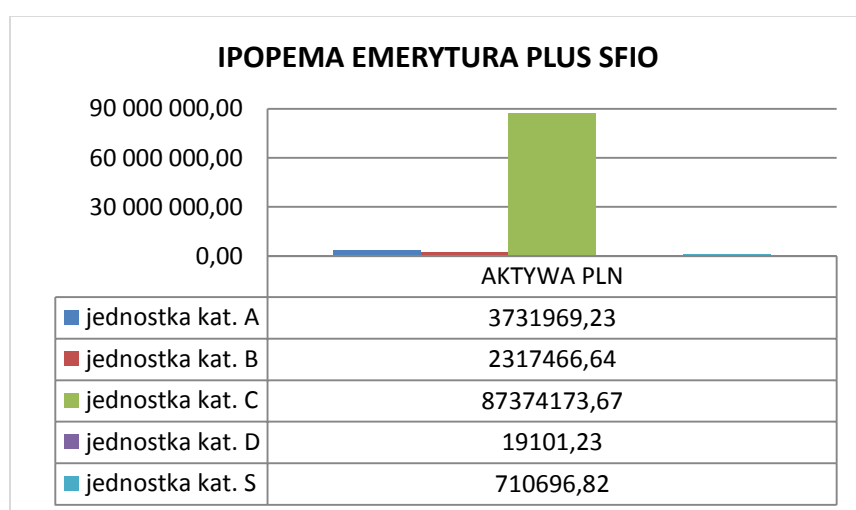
IPOPEMA EMERYTURA PLUS SFIO

90 000 000,00
60 000 000,00
30 000 000,00
0,00

| | AKTYWA PLN |
|---|---|
| jednostka kat. A | 3731969,23 |
| jednostka kat. B | 2317466,64 |
| jednostka kat. C | 87374173,67 |
| jednostka kat. D | 19101,23 |
| jednostka kat. S | 710696,82 |